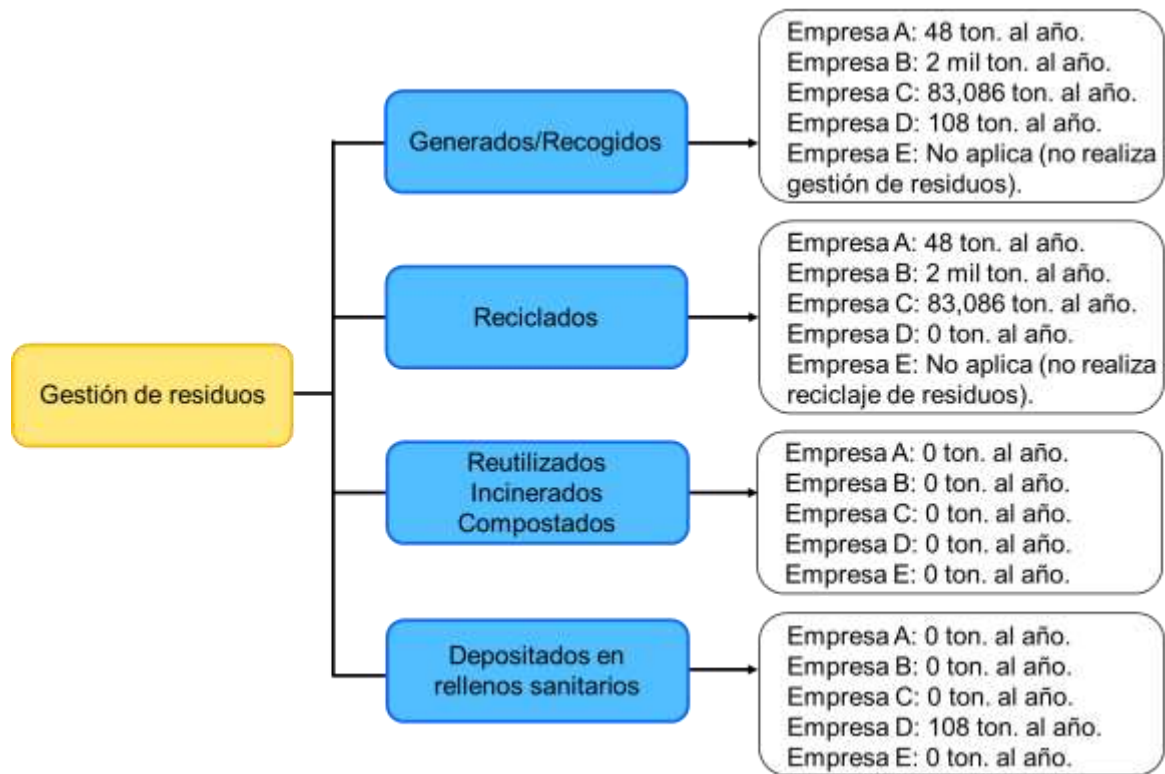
Gestión de residuos

Generados/Recogidos

Empresa A: 48 ton. al año.
Empresa B: 2 mil ton. al año.
Empresa C: 83,086 ton. al año.
Empresa D: 108 ton. al año.
Empresa E: No aplica (no realiza gestión de residuos).

Reciclados

Empresa A: 48 ton. al año.
Empresa B: 2 mil ton. al año.
Empresa C: 83,086 ton. al año.
Empresa D: 0 ton. al año.
Empresa E: No aplica (no realiza reciclaje de residuos).

Reutilizados
Incinerados
Compostados

Empresa A: 0 ton. al año.
Empresa B: 0 ton. al año.
Empresa C: 0 ton. al año.
Empresa D: 0 ton. al año.
Empresa E: 0 ton. al año.

Depositados en rellenos sanitarios

Empresa A: 0 ton. al año.
Empresa B: 0 ton. al año.
Empresa C: 0 ton. al año.
Empresa D: 108 ton. al año.
Empresa E: 0 ton. al año.